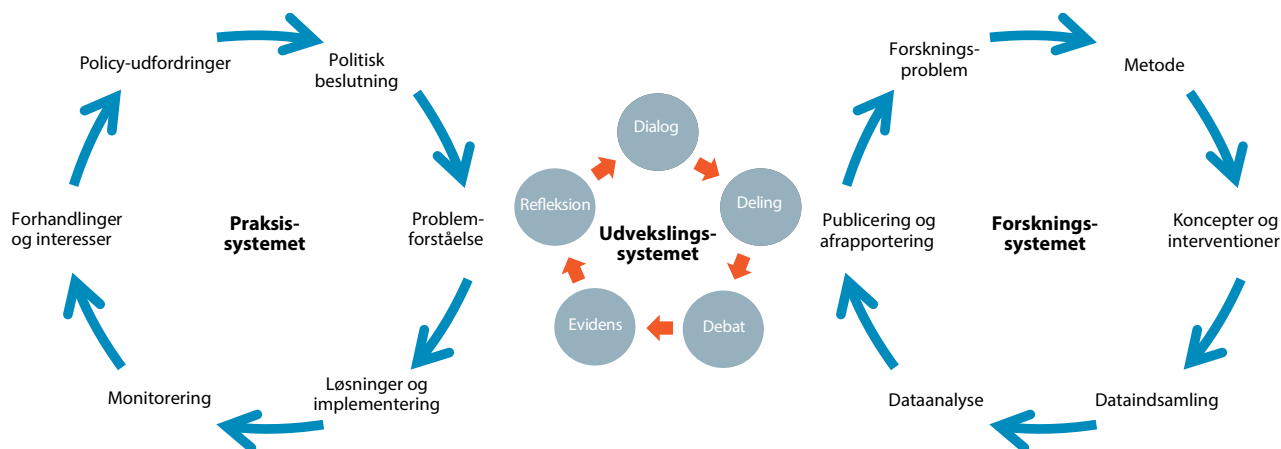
Policy-udfordringer

Politisk beslutning

Problemforståelse

Løsninger og implementering

Monitorering

Forhandlinger og interesser

Praksissystemet

Dialog

Deling

Debat

Evidens

Refleksion

Udvekslingssystemet

Forskningsproblem

Metode

Koncepter og interventioner

Dataindsamling

Dataanalyse

Publicering og afrapportering

Forskningssystemet